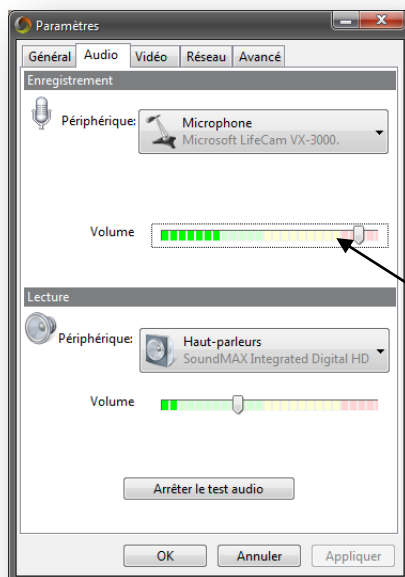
Paramètres

Général | Audio | Vidéo | Réseau | Avancé

Enregistrement

Périphérique: Microphone
Microsoft LifeCam VX-3000.

Volume

Lecture

Périphérique: Haut-parleurs
SoundMAX Integrated Digital HD

Volume

Arrêter le test audio

OK | Annuler | Appliquer